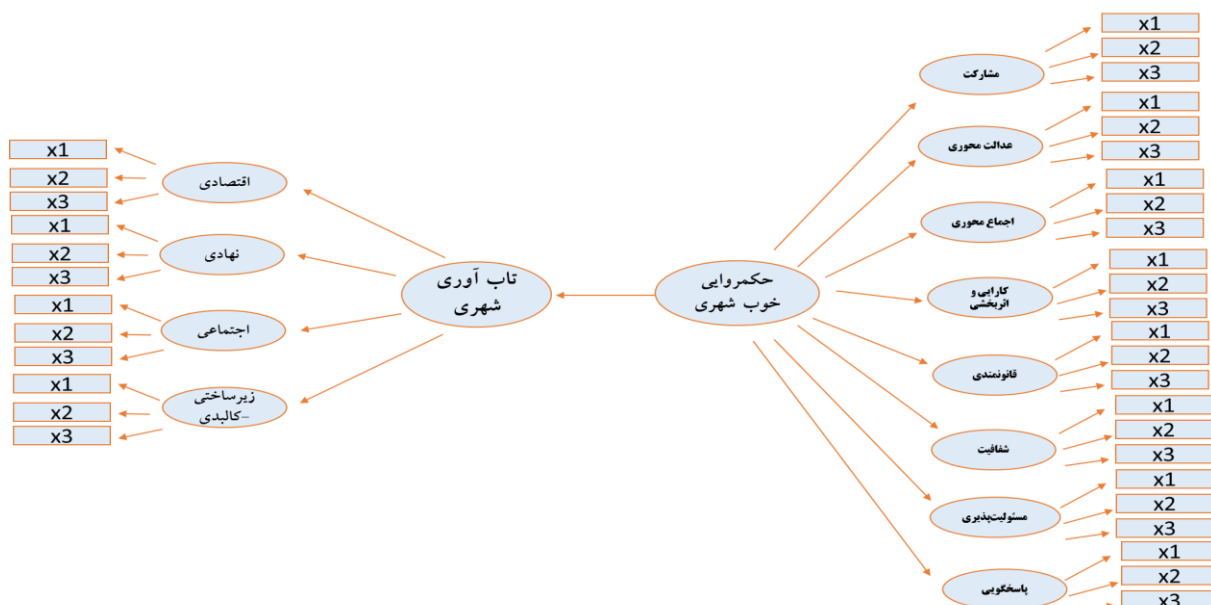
حکمروایی خوب شهری

مشارکت
x1
x2
x3

عدالت محوری
x1
x2
x3

اجماع محوری
x1
x2
x3

کارایی و اثربخشی
x1
x2
x3

قانونمندی
x1
x2
x3

شفافیت
x1
x2
x3

مسئولیت‌پذیری
x1
x2
x3

پاسخگویی
x1
x2
x3

تاب آوری شهری

اقتصادی
x1
x2
x3

نهادی
x1
x2
x3

اجتماعی
x1
x2
x3

زیرساختی -کالبدی
x1
x2
x3